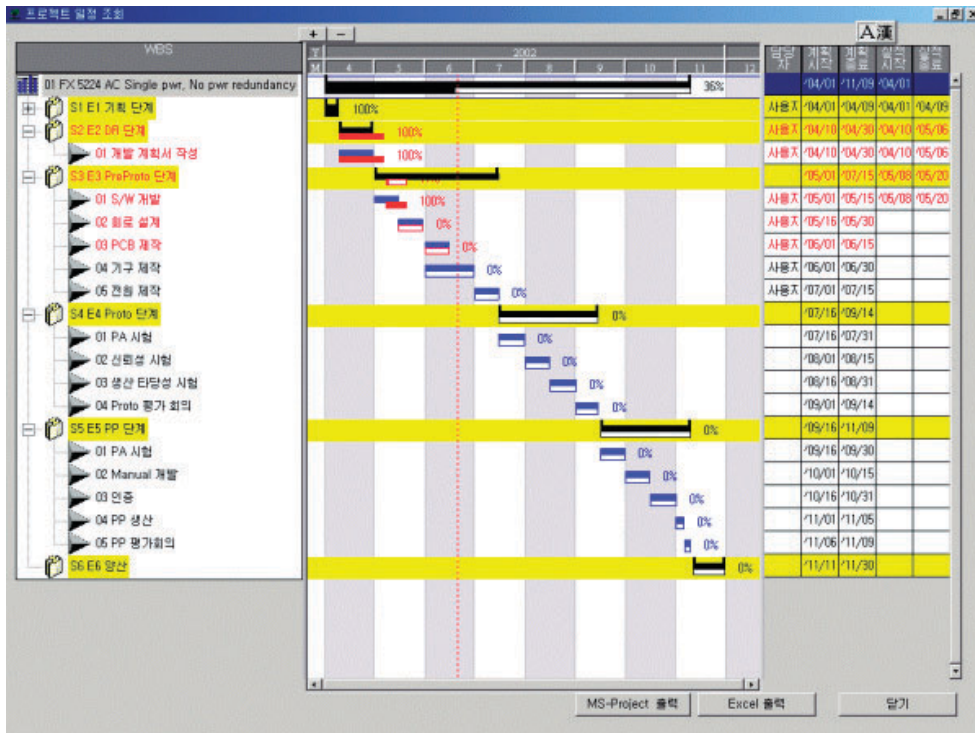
프로젝트 일정 조회

WBS

01 FX 5224 AC Single pwr, No pwr redundancy
S1 E1 기획 단계
S2 E2 DR 단계
01 개발 계획서 작성
S3 E3 PreProto 단계
01 S/W 개발
02 회로 설계
03 PCB 제작
04 기구 제작
05 전원 제작
S4 E4 Proto 단계
01 PA 시험
02 신뢰성 시험
03 생산 타당성 시험
04 Proto 평가 회의
S5 E5 PP 단계
01 PA 시험
02 Manual 개발
03 인증
04 PP 생산
05 PP 평가회의
S6 E6 양산

+ −
년 2002
월 4 5 6 7 8 9 10 11 12

36%
100%
100%
100%
0%
100%
0%
0%
0%
0%
0%
0%
0%
0%
0%
0%
0%
0%
0%
0%
0%
0%

A漢

| 담당자 | 계획시작 | 계획종료 | 실적시작 | 실적종료 |
|---|---|---|---|---|
| | '04/01 | '11/09 | '04/01 | |
| 사용자 | '04/01 | '04/09 | '04/01 | '04/09 |
| 사용자 | '04/10 | '04/30 | '04/10 | '05/06 |
| 사용자 | '04/10 | '04/30 | '04/10 | '05/06 |
| | '05/01 | '07/15 | '05/08 | '05/20 |
| 사용자 | '05/01 | '05/15 | '05/08 | '05/20 |
| 사용자 | '05/16 | '05/30 | | |
| 사용자 | '06/01 | '06/15 | | |
| 사용자 | '06/01 | '06/30 | | |
| 사용자 | '07/01 | '07/15 | | |
| | '07/16 | '09/14 | | |
| | '07/16 | '07/31 | | |
| | '08/01 | '08/15 | | |
| | '08/16 | '08/31 | | |
| | '09/01 | '09/14 | | |
| | '09/16 | '11/09 | | |
| | '09/16 | '09/30 | | |
| | '10/01 | '10/15 | | |
| | '10/16 | '10/31 | | |
| | '11/01 | '11/05 | | |
| | '11/06 | '11/09 | | |
| | '11/11 | '11/30 | | |

MS-Project 출력 Excel 출력 닫기